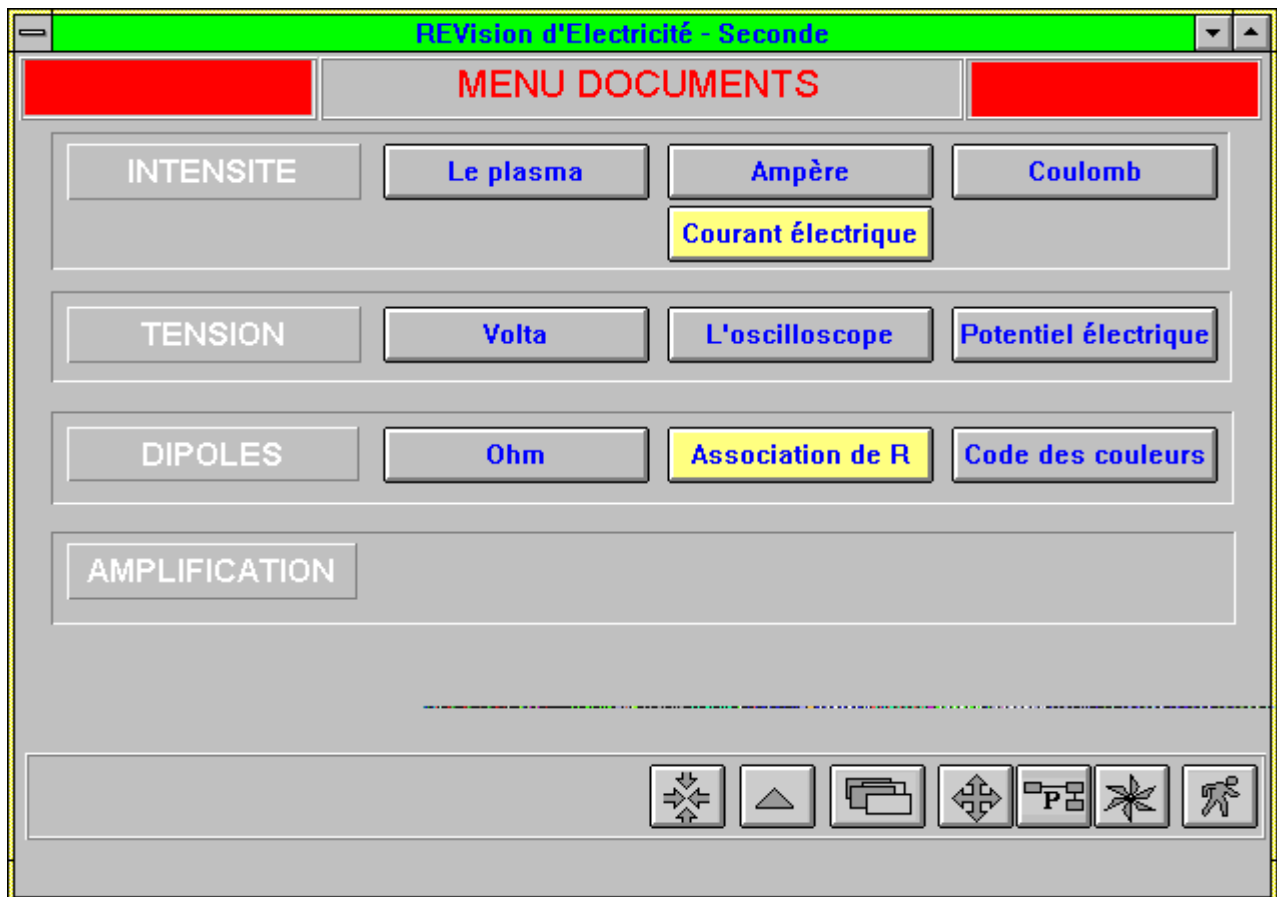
REVision d'Electricité - Seconde

MENU DOCUMENTS

INTENSITE
Le plasma
Ampère
Coulomb
Courant électrique

TENSION
Volta
L'oscilloscope
Potentiel électrique

DIPOLES
Ohm
Association de R
Code des couleurs

AMPLIFICATION

P